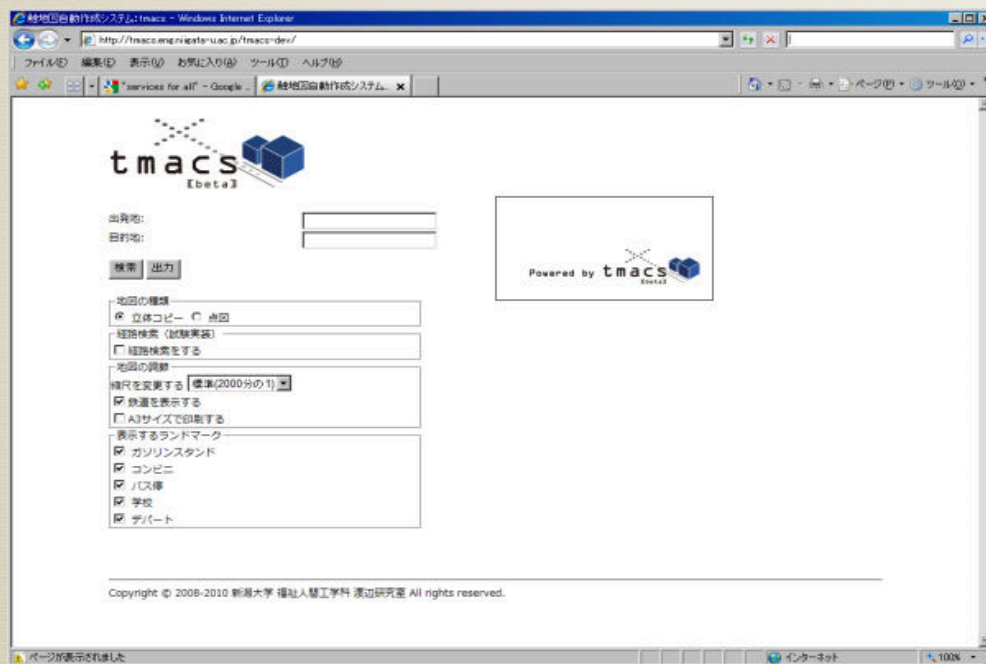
触地図自動作成システム:tmacs - Windows Internet Explorer

http://tmacs.eng.niigata-u.ac.jp/tmacs-dev/

ファイル(F) 編集(E) 表示(V) お気に入り(A) ツール(T) ヘルプ(H)

"services for all" - Google ... 触地図自動作成システム...

ページ(P) ツール(O)

tmacs
[beta]

出発地:
目的地:

検索 出力

Powered by tmacs [beta]

地図の種類
◉ 立体コピー ○ 点図

経路検索(試験実装)
☐ 経路検索をする

地図の調節
縮尺を変更する 標準(2000分の1)
☑ 鉄道を表示する
☐ A3サイズで印刷する

表示するランドマーク
☑ ガソリンスタンド
☑ コンビニ
☑ バス停
☑ 学校
☑ デパート

Copyright © 2008-2010 新潟大学 福祉人間工学科 渡辺研究室 All rights reserved.

ページが表示されました

インターネット

100%